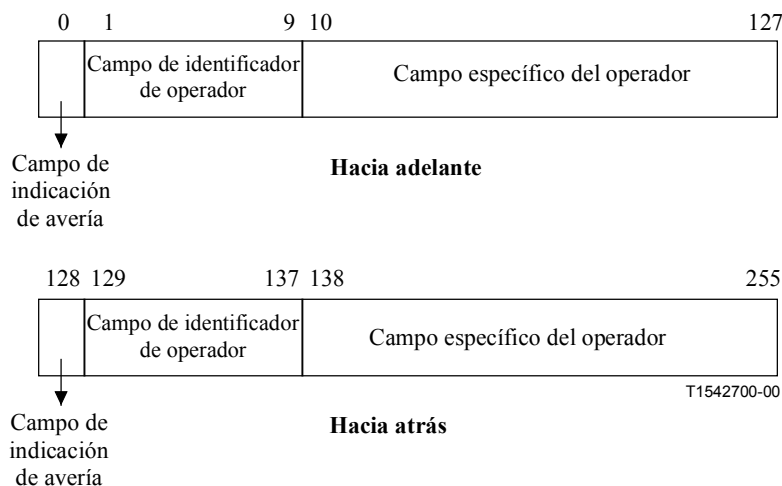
0 1 9 10 127

Campo de identificador de operador

Campo específico del operador

Campo de indicación de avería

**Hacia adelante**

128 129 137 138 255

Campo de identificador de operador

Campo específico del operador

T1542700-00

Campo de indicación de avería

**Hacia atrás**